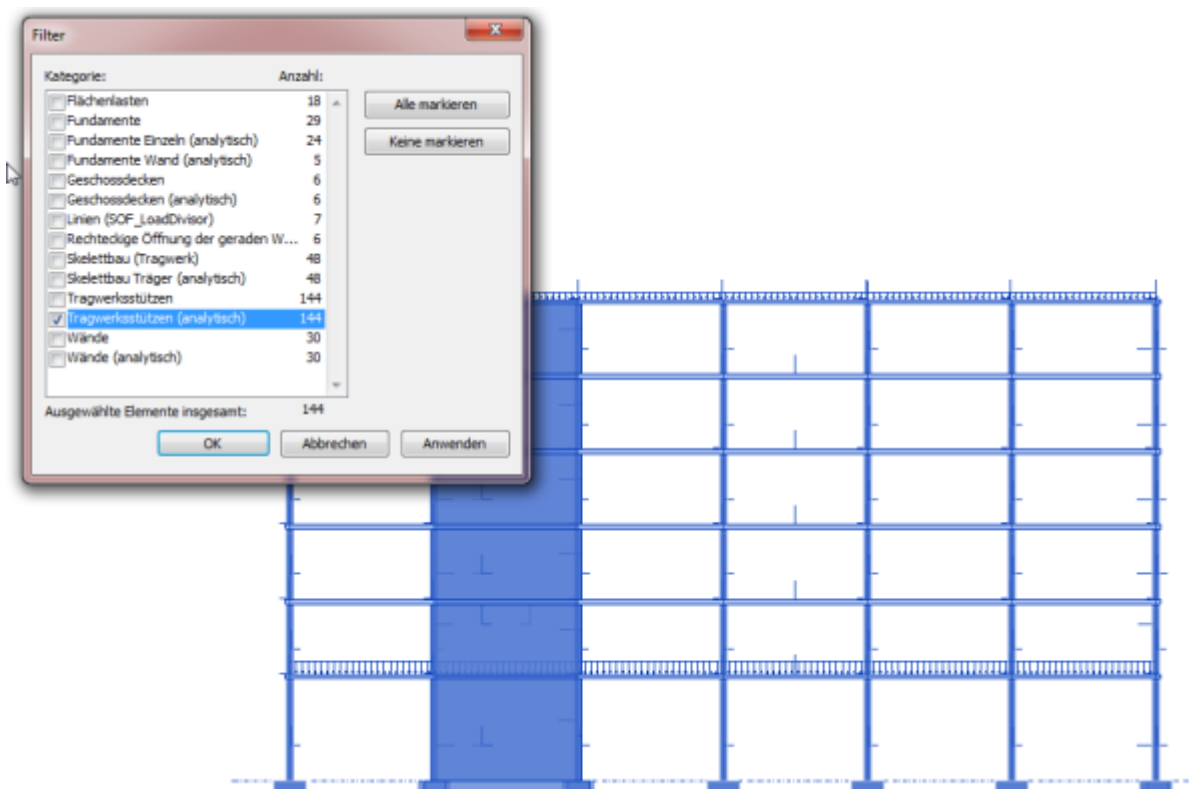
Filter

Kategorie: Anzahl:

| Kategorie | Anzahl |
|---|---|
| Flächenlasten | 18 |
| Fundamente | 29 |
| Fundamente Einzeln (analytisch) | 24 |
| Fundamente Wand (analytisch) | 5 |
| Geschossdecken | 6 |
| Geschossdecken (analytisch) | 6 |
| Linien (SOF_LoadDivisor) | 7 |
| Rechteckige Öffnung der geraden W... | 6 |
| Skelettbau (Tragwerk) | 48 |
| Skelettbau Träger (analytisch) | 48 |
| Tragwerksstützen | 144 |
| Tragwerksstützen (analytisch) | 144 |
| Wände | 30 |
| Wände (analytisch) | 30 |

Alle markieren

Keine markieren

Ausgewählte Elemente insgesamt: 144

OK Abbrechen Anwenden